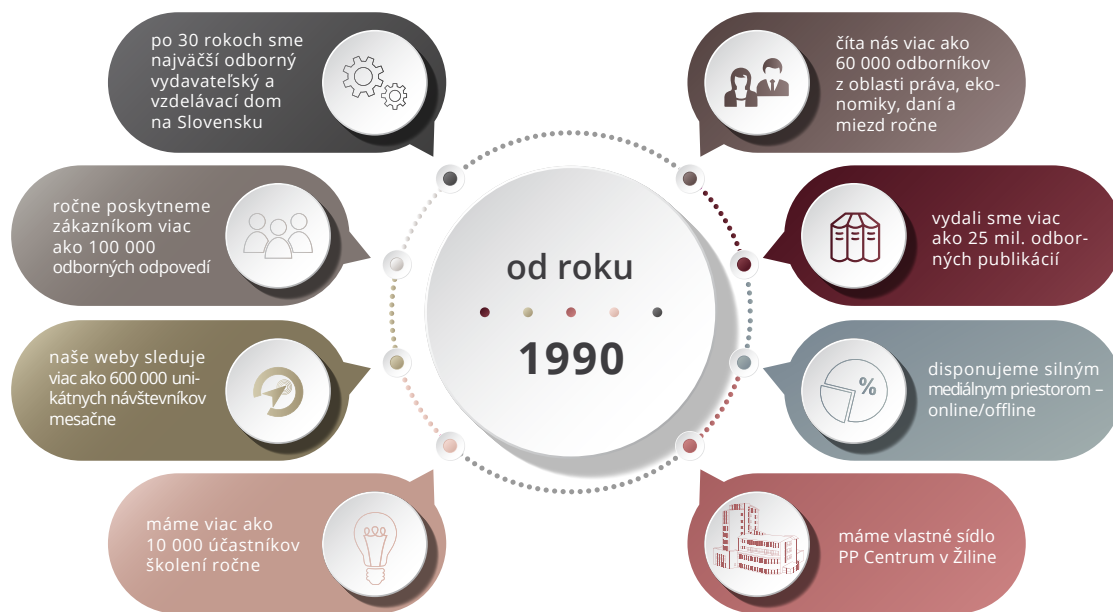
po 30 rokoch sme najväčší odborný vydavateľský a vzdelávací dom na Slovensku

čítа nás viac ako 60 000 odborníkov z oblasti práva, ekonomiky, daní a miezd ročne

ročne poskytneme zákazníkom viac ako 100 000 odborných odpovedí

vydali sme viac ako 25 mil. odborných publikácií

od roku

1990

naše weby sleduje viac ako 600 000 unikátnych návštevníkov mesačne

disponujeme silným mediálnym priestorom – online/offline

%

máme viac ako 10 000 účastníkov školení ročne

máme vlastné sídlo PP Centrum v Žiline